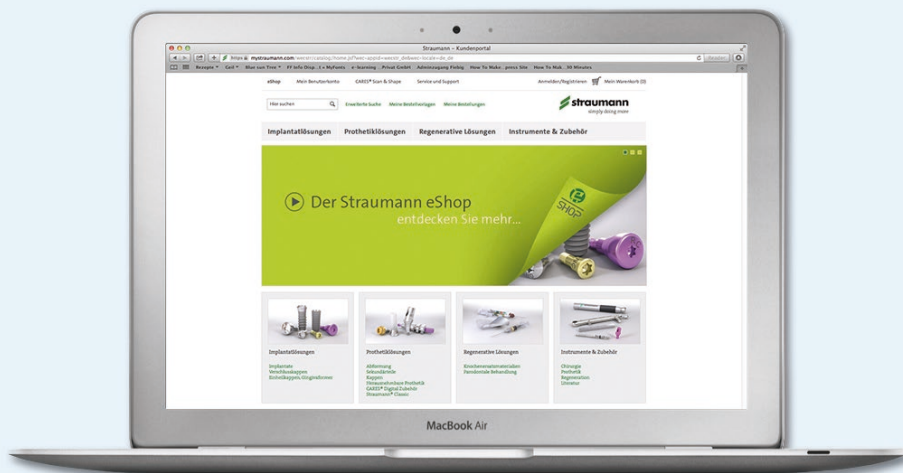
Straumann – Kundenportal

https mystraumann.com/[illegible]

Rezepte Geil Mon sur Tres PF Info Disp... MyPoints E-learning Privat GmbH Abrechnung Finbig How To Make...press Site How To Mak...10 Minutes

eShop Mein Benutzerkonto CARES® Scan & Shape Service und Support Anmelden/Registrieren Mein Warenkorb (0)

Hier suchen Erweiterte Suche Meine Bestellvorlagen Meine Bestellungen

straumann
simply doing more

Implantatlösungen Prothetiklösungen Regenerative Lösungen Instrumente & Zubehör

Der Straumann eShop
entdecken Sie mehr...

eSHOP

Implantatlösungen
Implantate
Verschlusskappen
Einheilkappen, Gingivaformer

Prothetiklösungen
Abformung
Sekundärteile
Kappen
Herausnehmbare Prothetik
CARES® Digital Zubehör
Straumann® Classic

Regenerative Lösungen
Knochenersatzmaterialien
Parodontale Behandlung

Instrumente & Zubehör
Chirurgie
Prothetik
Regeneration
Literatur

MacBook Air